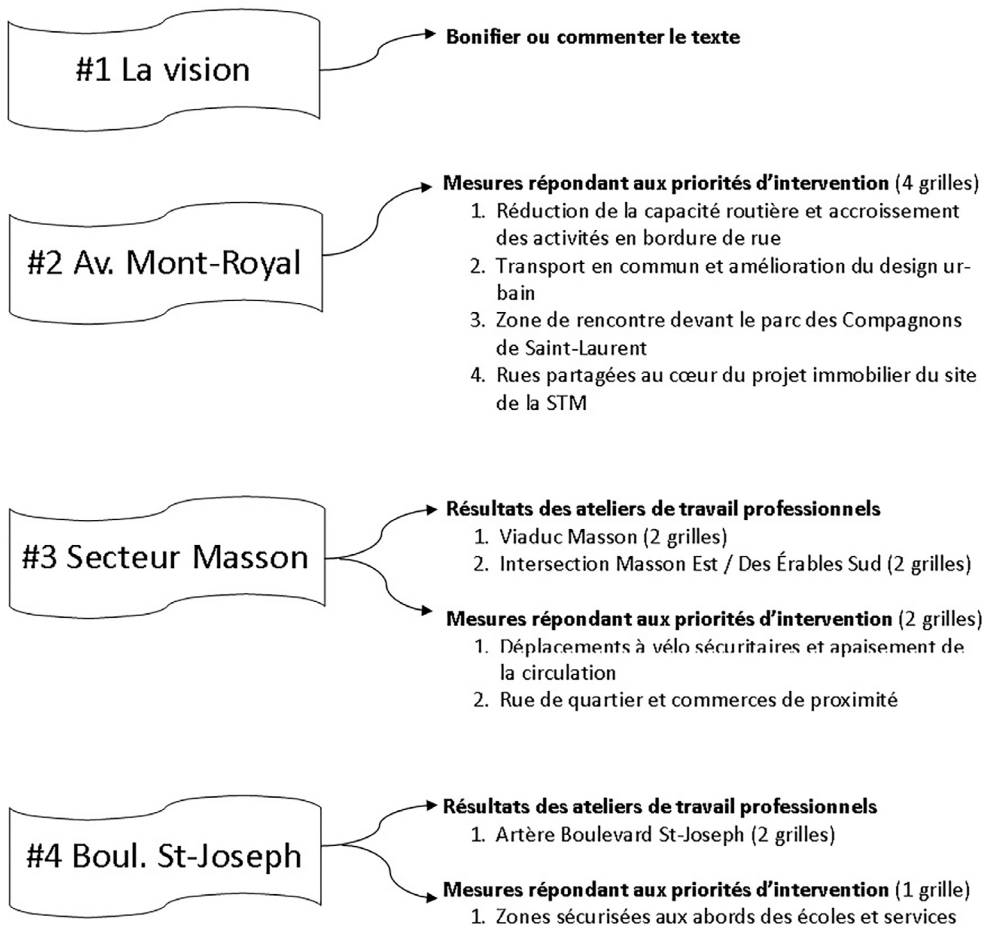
#1 La vision

Bonifier ou commenter le texte

#2 Av. Mont-Royal

Mesures répondant aux priorités d'intervention (4 grilles)
1. Réduction de la capacité routière et accroissement des activités en bordure de rue
2. Transport en commun et amélioration du design urbain
3. Zone de rencontre devant le parc des Compagnons de Saint-Laurent
4. Rues partagées au cœur du projet immobilier du site de la STM

#3 Secteur Masson

Résultats des ateliers de travail professionnels
1. Viaduc Masson (2 grilles)
2. Intersection Masson Est / Des Érables Sud (2 grilles)

Mesures répondant aux priorités d'intervention (2 grilles)
1. Déplacements à vélo sécuritaires et apaisement de la circulation
2. Rue de quartier et commerces de proximité

#4 Boul. St-Joseph

Résultats des ateliers de travail professionnels
1. Artère Boulevard St-Joseph (2 grilles)

Mesures répondant aux priorités d'intervention (1 grille)
1. Zones sécurisées aux abords des écoles et services